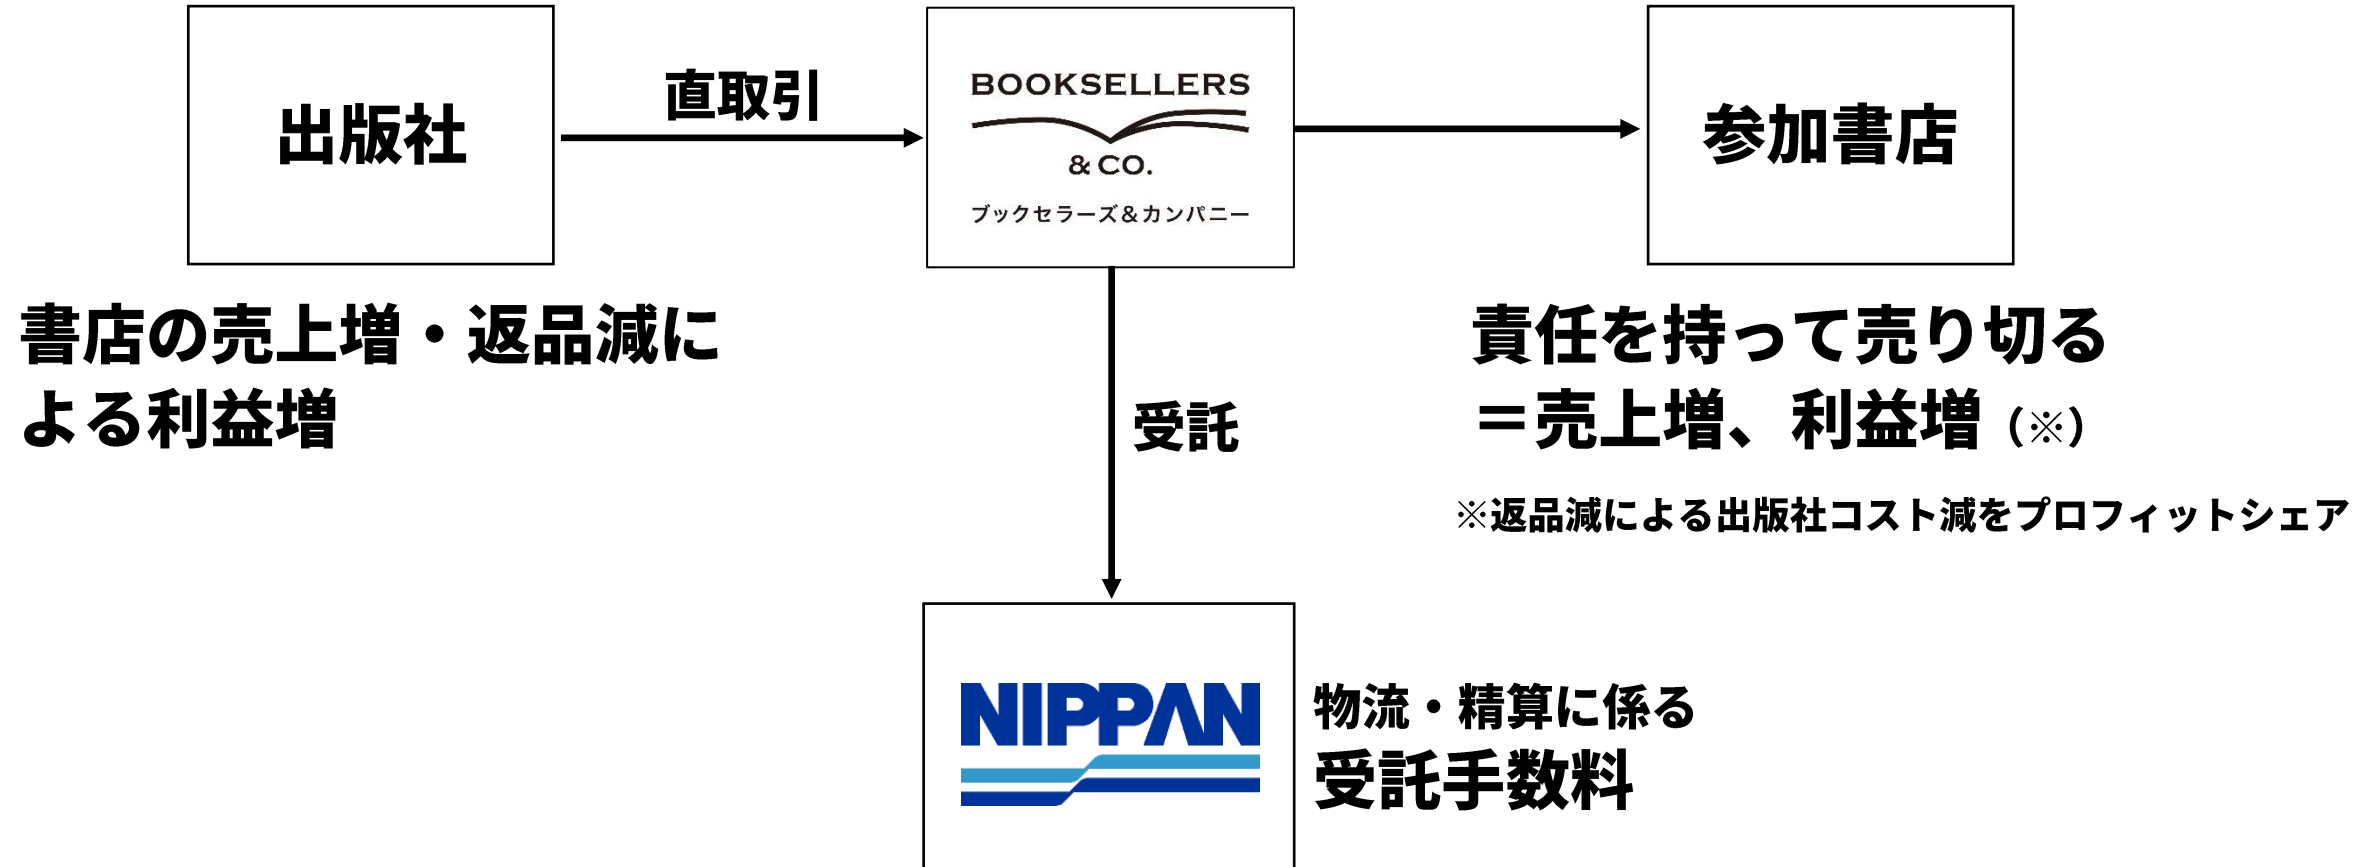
出版社

直取引

BOOKSELLERS & CO.
ブックセラーズ＆カンパニー

参加書店

書店の売上増・返品減による利益増

責任を持って売り切る
＝売上増、利益増（※）

※返品減による出版社コスト減をプロフィットシェア

受託

NIPPAN

物流・精算に係る
受託手数料